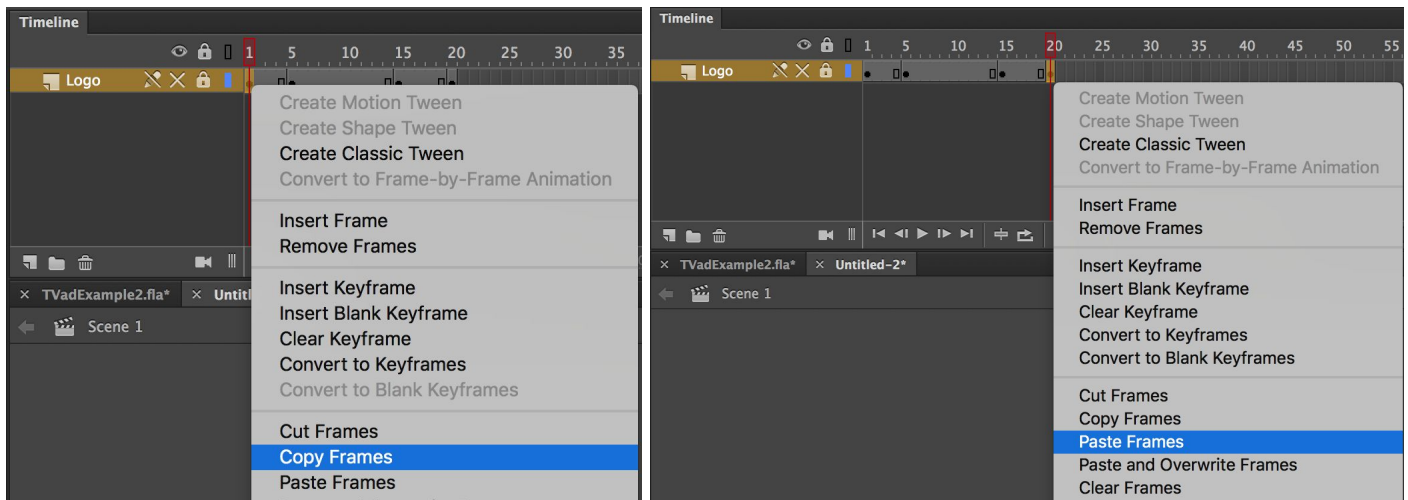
Timeline

1 5 10 15 20 25 30 35

Logo

Create Motion Tween
Create Shape Tween
Create Classic Tween
Convert to Frame-by-Frame Animation

Insert Frame
Remove Frames

Insert Keyframe
Insert Blank Keyframe
Clear Keyframe
Convert to Keyframes
Convert to Blank Keyframes

Cut Frames
Copy Frames
Paste Frames

× TVadExample2.fla* × Untitl

Scene 1

Timeline

1 5 10 15 20 25 30 35 40 45 50 55

Logo

Create Motion Tween
Create Shape Tween
Create Classic Tween
Convert to Frame-by-Frame Animation

Insert Frame
Remove Frames

Insert Keyframe
Insert Blank Keyframe
Clear Keyframe
Convert to Keyframes
Convert to Blank Keyframes

Cut Frames
Copy Frames
Paste Frames
Paste and Overwrite Frames
Clear Frames

× TVadExample2.fla* × Untitled-2*

Scene 1